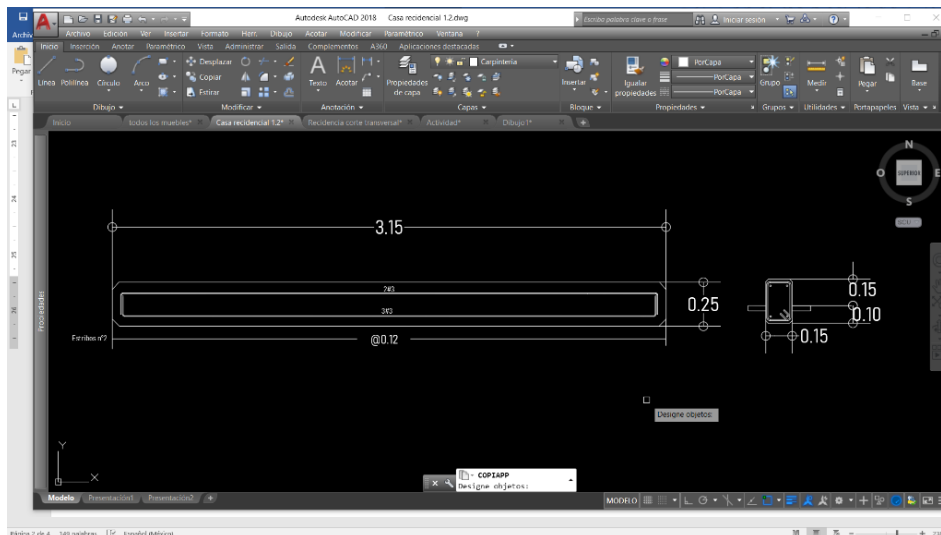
Autodesk AutoCAD 2018   Casa recidencial 1.2.dwg

Escriba palabra clave o frase   Iniciar sesión

Archivo  Edición  Ver  Insertar  Formato  Herr.  Dibujo  Acotar  Modificar  Parámetrico  Ventana  ?

Inicio  Inserción  Anotar  Paramétrico  Vista  Administrar  Salida  Complementos  A360  Aplicaciones destacadas

Línea  Polilínea  Círculo  Arco
Desplazar  Copiar  Estirar
Texto  Acotar
Propiedades de capa
Carpintería
Insertar
Igualar propiedades
PorCapa  PorCapa  PorCapa
Grupo
Medir
Pegar
Base

Dibujo  Modificar  Anotación  Capas  Bloque  Propiedades  Grupos  Utilidades  Portapapeles  Vista

Inicio  todos los muebles*  Casa recidencial 1.2*  Recidencia corte transversal*  Actividad*  Dibujo1*

Propiedades

N
O  SUPERIOR  E
S
SCU

3.15
2#3
3#3
0.25
Estribos n°2
@0.12
0.15
0.10
0.15

Designe objetos:

COPIAPP
Designe objetos:

Y
X

Modelo  Presentación1  Presentación2

MODELO

Página 2 de 4   149 palabras   Español (México)